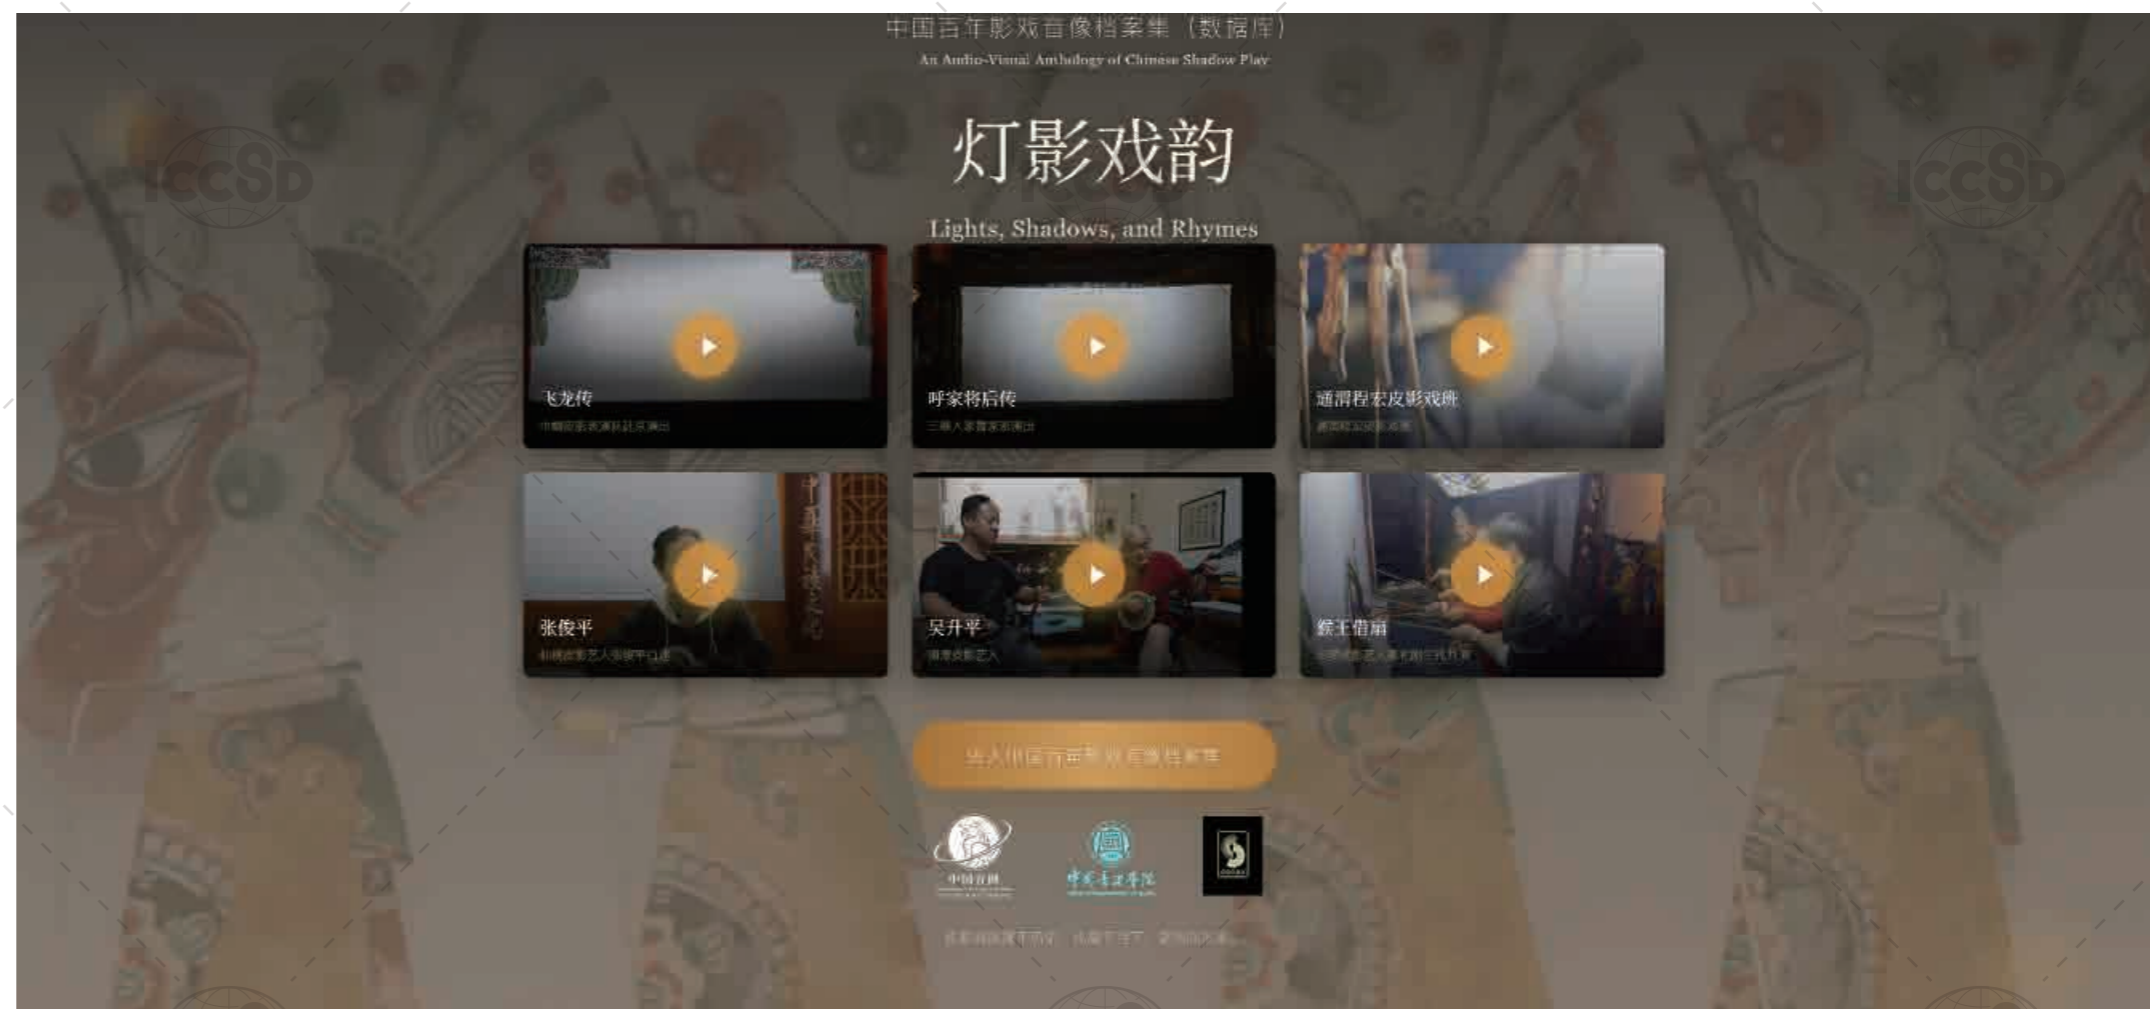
中国百年影戏音像档案集（数据库）
An Audio-Visual Anthology of Chinese Shadow Play

灯影戏韵

Lights, Shadows, and Rhymes

飞龙传
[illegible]

呼家将后传
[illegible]

通渭程宏皮影戏班
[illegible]

张俊平
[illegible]

吴升平
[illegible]

察王借扇
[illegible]

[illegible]

中国音乐
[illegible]

中央音乐学院

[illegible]